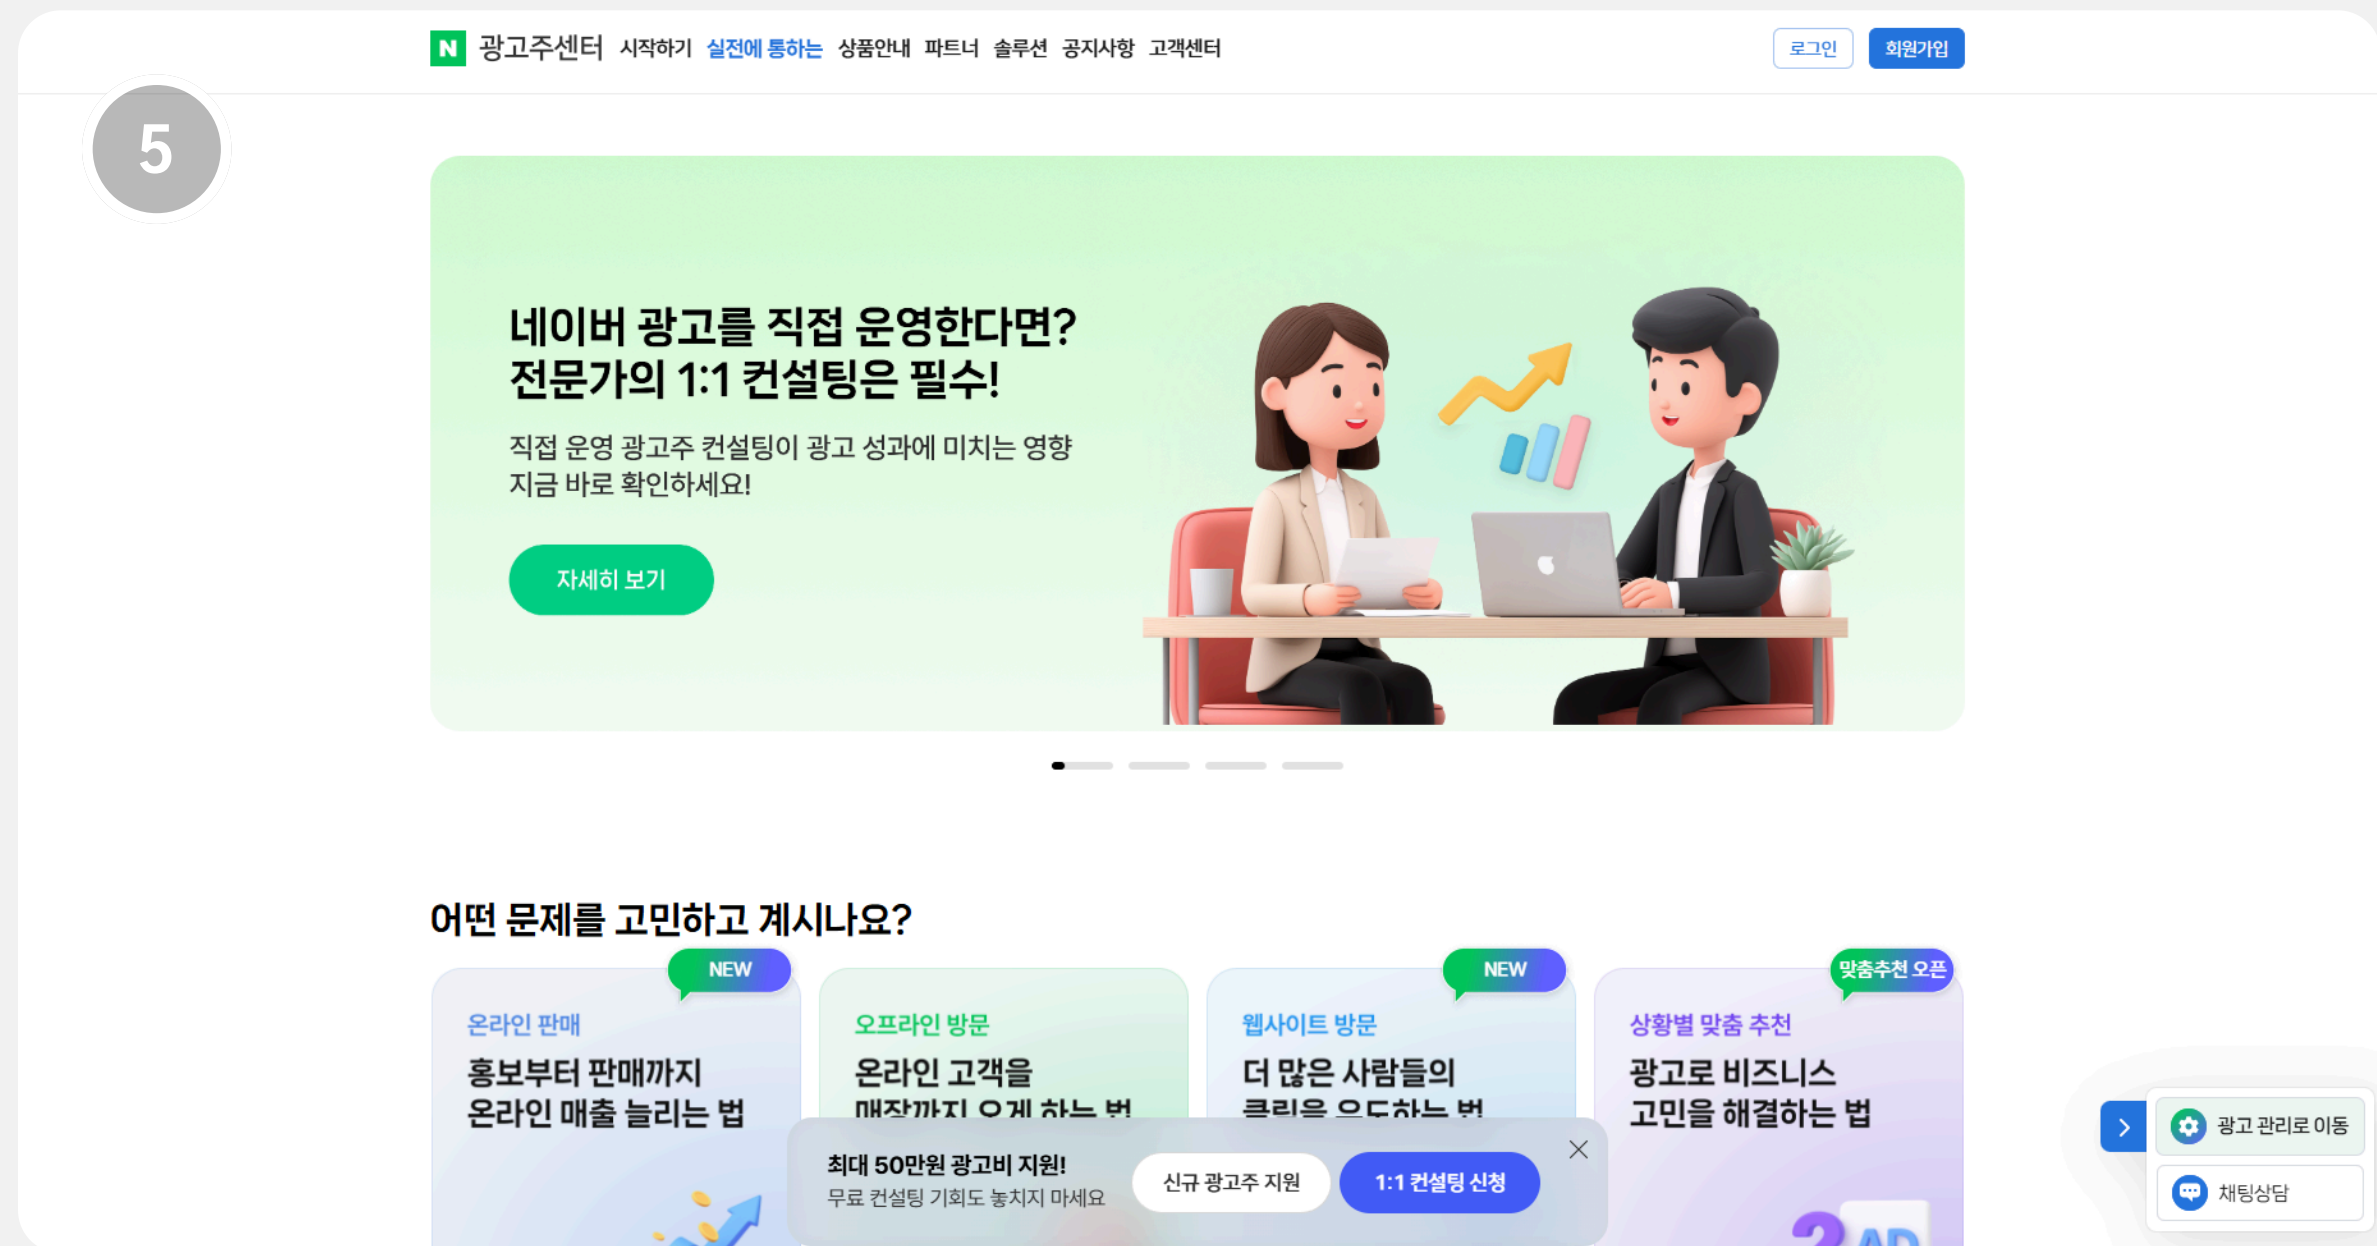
N 광고주센터 시작하기 실전에 통하는 상품안내 파트너 솔루션 공지사항 고객센터

로그인 회원가입

5

네이버 광고를 직접 운영한다면?
전문가의 1:1 컨설팅은 필수!

직접 운영 광고주 컨설팅이 광고 성과에 미치는 영향
지금 바로 확인하세요!

자세히 보기

어떤 문제를 고민하고 계시나요?

NEW
온라인 판매
홍보부터 판매까지
온라인 매출 늘리는 법

오프라인 방문
온라인 고객을
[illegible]

NEW
웹사이트 방문
더 많은 사람들의
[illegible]

맞춤추천 오픈
상황별 맞춤 추천
광고로 비즈니스
고민을 해결하는 법

최대 50만원 광고비 지원!
무료 컨설팅 기회도 놓치지 마세요

신규 광고주 지원 1:1 컨설팅 신청

광고 관리로 이동
채팅상담